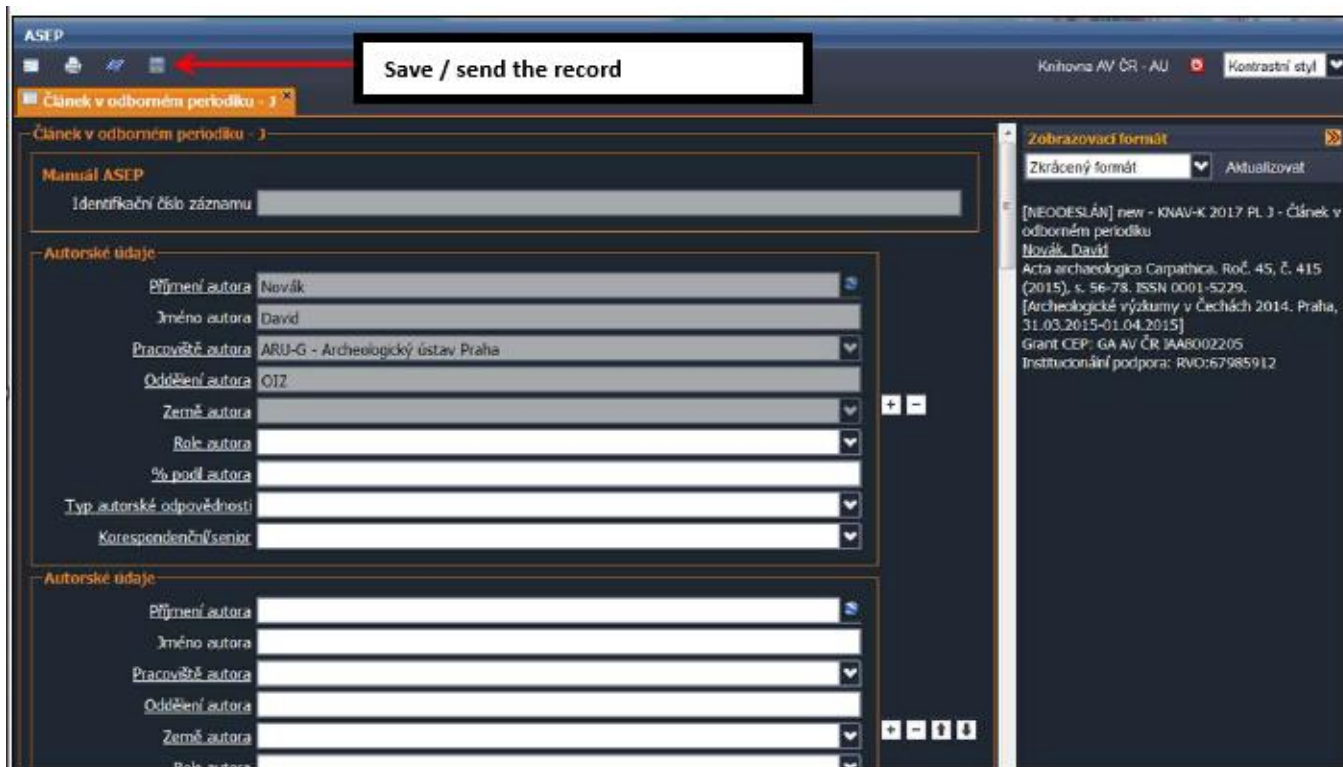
ASEP

Save / send the record

Knihovna AV ČR - AU

Kontrastní styl

Článek v odborném periodiku - J

Článek v odborném periodiku - J

Manuál ASEP

Identifikační číslo záznamu

Autorské údaje

Příjmení autora Novák

Jméno autora David

Pracoviště autora ARU-G - Archeologický ústav Praha

Oddělení autora OIZ

Země autora

Role autora

% podíl autora

Typ autorské odpovědnosti

Korespondenční/senior

Autorské údaje

Příjmení autora

Jméno autora

Pracoviště autora

Oddělení autora

Země autora

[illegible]

Zobrazovací formát

Zkrácený formát

Aktualizovat

[NEODESLÁN] new - KNAV-K 2017 PL J - Článek v odborném periodiku
Novák, David
Acta archaeologica Carpathica. Roč. 45, č. 415 (2015), s. 56-78. ISSN 0001-5229.
[Archeologické výzkumy v Čechách 2014. Praha, 31.03.2015-01.04.2015]
Grant CEP: GA AV ČR IAA8002205
Institucionální podpora: RVO:67985912